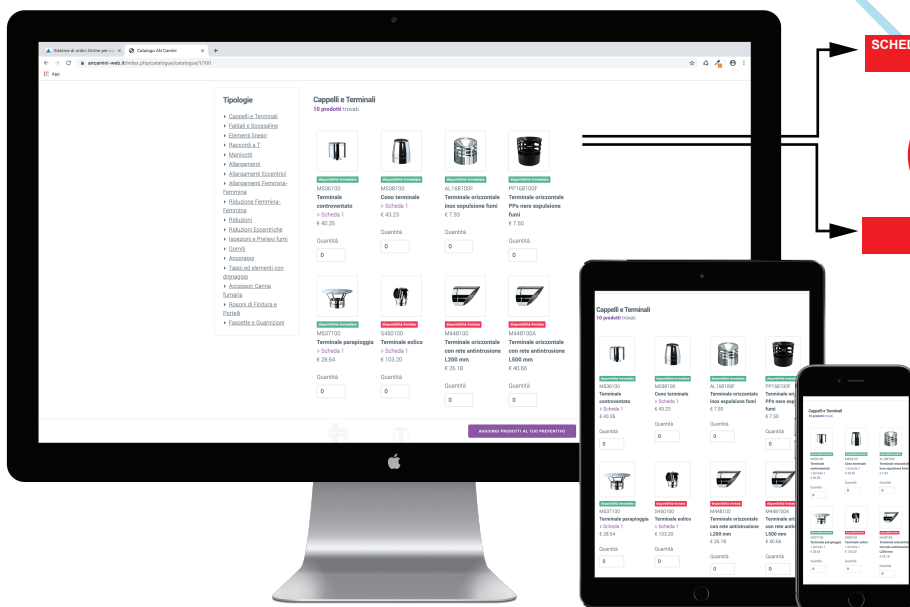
Sistema di ordini Online per ... ×
Catalogo AN Camini ×
ancamini-web.it/index.php/catalogue/catalogue/1/100
App

Tipologie
Cappelli e Terminali
Faldali e Scossaline
Elementi lineari
Raccordi a T
Manicotti
Allungamenti
Allungamenti Eccentrici
Allungamenti Femmina-Femmina
Riduzione Femmina-Femmina
Riduzioni
Riduzioni Eccentriche
Ispezioni e Prelievi fumi
Gomiti
Ancoraggi
Tappi ed elementi con drenaggio
Accessori Canna fumaria
Rosoni di Finitura e Portelli
Fascette e Guarnizioni

Cappelli e Terminali
10 prodotti trovati

disponibilità immediata
M536100
Terminale controventato
Scheda 1
€ 40.35
Quantità
0

disponibilità immediata
M538100
Cono terminale
Scheda 1
€ 43.23
Quantità
0

disponibilità immediata
AL168100F
Terminale orizzontale inox espulsione fumi
€ 7.93
Quantità
0

disponibilità immediata
PP168100F
Terminale orizzontale PPs nero espulsione fumi
€ 7.50
Quantità
0

disponibilità immediata
M537100
Terminale parapioggia
Scheda 1
€ 28.64
Quantità
0

disponibilità limitata
S450100
Terminale eolico
Scheda 1
€ 103.20
Quantità
0

disponibilità limitata
M448100
Terminale orizzontale con rete antintrusione L200 mm
€ 26.18
Quantità
0

disponibilità limitata
M448100A
Terminale orizzontale con rete antintrusione L500 mm
€ 40.66
Quantità
0

AGGIUNGI PRODOTTI AL TUO PREVENTIVO

SCHED